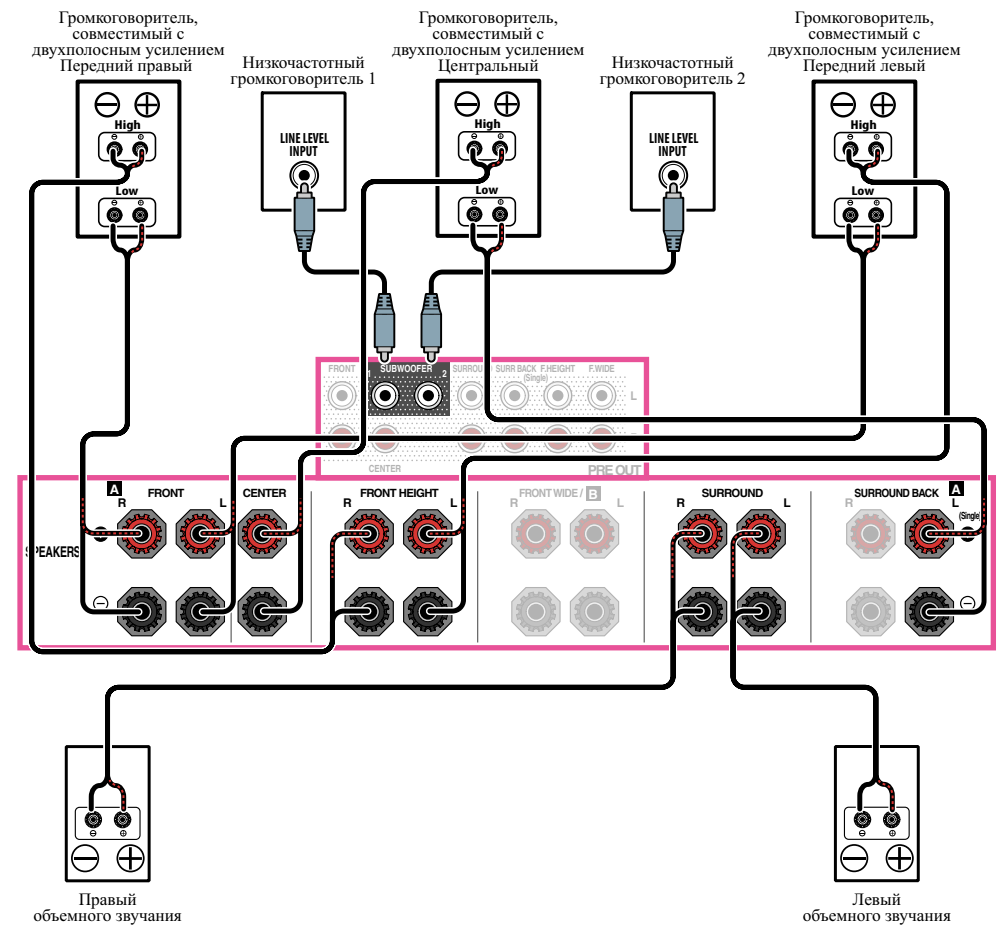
Громкоговоритель, совместимый с двухполосным усилением Передний правый

Низкочастотный громкоговоритель 1

Громкоговоритель, совместимый с двухполосным усилением Центральный

Низкочастотный громкоговоритель 2

Громкоговоритель, совместимый с двухполосным усилением Передний левый

$\ominus$ $\oplus$
High
Low

LINE LEVEL INPUT

$\ominus$ $\oplus$
High
Low

LINE LEVEL INPUT

$\ominus$ $\oplus$
High
Low

FRONT SUBWOOFER 1 2 SURROUND SURR BACK (Single) F.HEIGHT F.WIDE L
CENTER
PRE OUT

SPEAKERS
A FRONT R L
CENTER
FRONT HEIGHT R L
FRONT WIDE / B R L
SURROUND R L
SURROUND BACK A R L (Single)

Правый объемного звучания

Левый объемного звучания